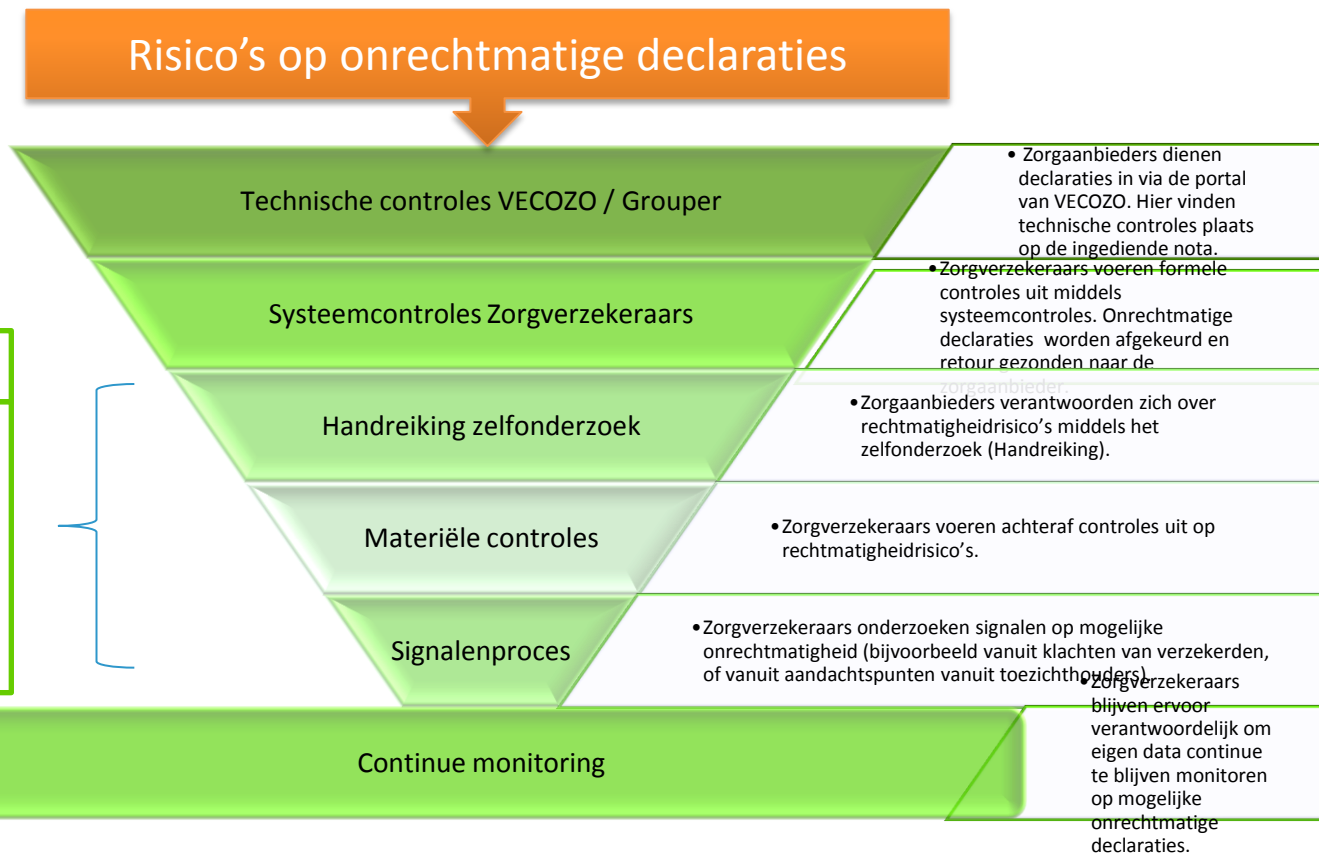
Risico's op onrechtmatige declaraties

Technische controles VECOZO / Grouper

• Zorgaanbieders dienen declaraties in via de portal van VECOZO. Hier vinden technische controles plaats op de ingediende nota.

Systeemcontroles Zorgverzekeraars

• Zorgverzekeraars voeren formele controles uit middels systeemcontroles. Onrechtmatige declaraties worden afgekeurd en retour gezonden naar de zorgaanbieder.

Handreiking zelfonderzoek

• Zorgaanbieders verantwoorden zich over rechtmatigheidrisico's middels het zelfonderzoek (Handreiking).

Materiële controles

• Zorgverzekeraars voeren achteraf controles uit op rechtmatigheidrisico's.

Signalenproces

• Zorgverzekeraars onderzoeken signalen op mogelijke onrechtmatigheid (bijvoorbeeld vanuit klachten van verzekerden, of vanuit aandachtspunten vanuit toezichthouders).

Continue monitoring

• Zorgverzekeraars blijven ervoor verantwoordelijk om eigen data continue te blijven monitoren op mogelijke onrechtmatige declaraties.